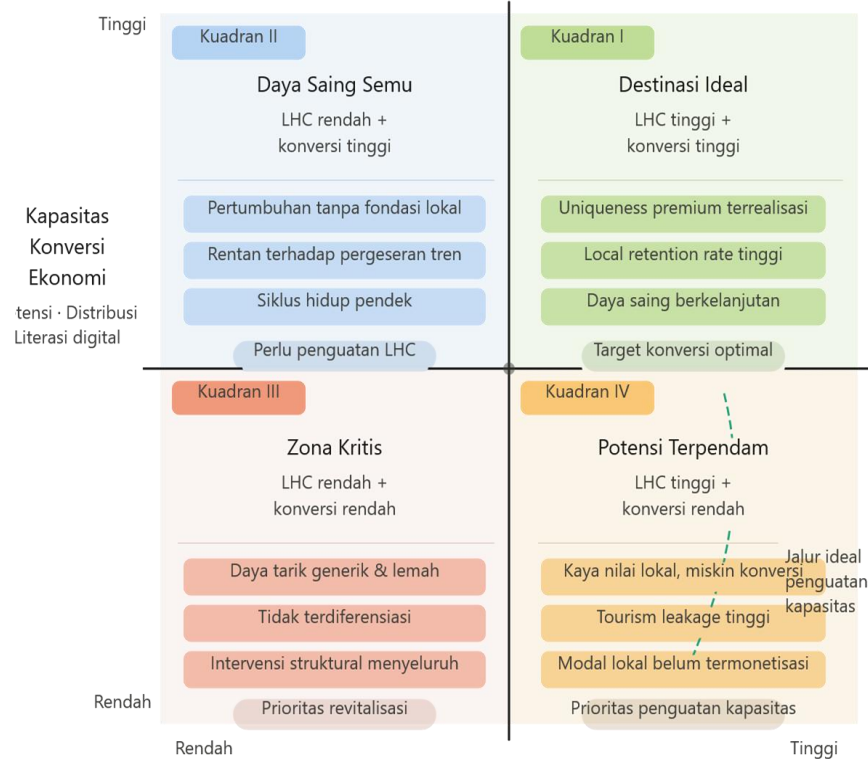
Tinggi

Kapasitas Konversi Ekonomi

tensi · Distribusi Literasi digital

Rendah

Kuadran II

Daya Saing Semu

LHC rendah + konversi tinggi

Pertumbuhan tanpa fondasi lokal

Rentan terhadap pergeseran tren

Siklus hidup pendek

Perlu penguatan LHC

Kuadran I

Destinasi Ideal

LHC tinggi + konversi tinggi

Uniqueness premium terrealisasi

Local retention rate tinggi

Daya saing berkelanjutan

Target konversi optimal

Kuadran III

Zona Kritis

LHC rendah + konversi rendah

Daya tarik generik & lemah

Tidak terdiferensiasi

Intervensi struktural menyeluruh

Prioritas revitalisasi

Kuadran IV

Potensi Terpendam

LHC tinggi + konversi rendah

Kaya nilai lokal, miskin konversi

Tourism leakage tinggi

Modal lokal belum termonetisasi

Prioritas penguatan kapasitas

Jalur ideal penguatan kapasitas

Rendah

Tinggi